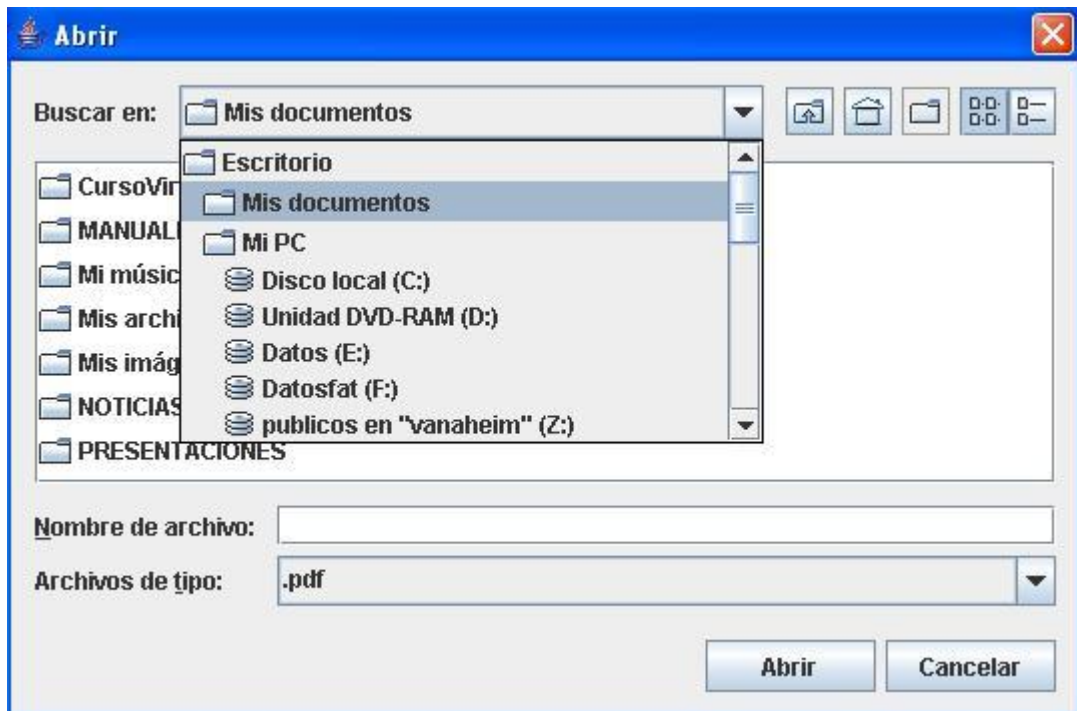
Abrir

Buscar en: Mis documentos

Escritorio
Mis documentos
Mi PC
Disco local (C:)
Unidad DVD-RAM (D:)
Datos (E:)
Datosfat (F:)
publicos en "vanaheim" (Z:)

CursoVir
MANUALI
Mi músic
Mis archi
Mis imág
NOTICIAS
PRESENTACIONES

Nombre de archivo:
Archivos de tipo: .pdf

Abrir
Cancelar